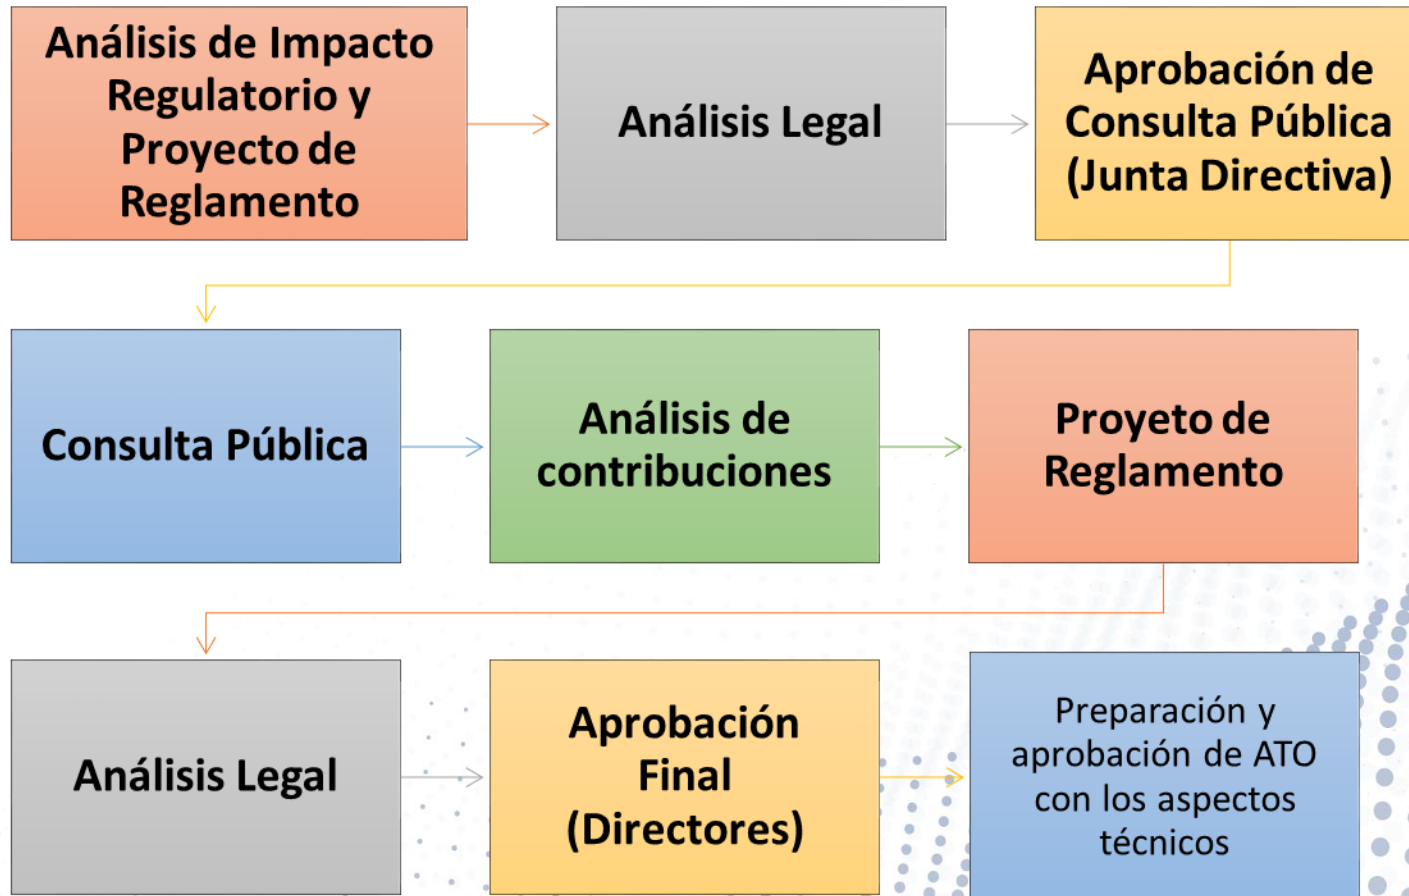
Análisis de Impacto Regulatorio y Proyecto de Reglamento

Análisis Legal

Aprobación de Consulta Pública (Junta Directiva)

Consulta Pública

Análisis de contribuciones

Proyeto de Reglamento

Análisis Legal

Aprobación Final (Directores)

Preparación y aprobación de ATO con los aspectos técnicos